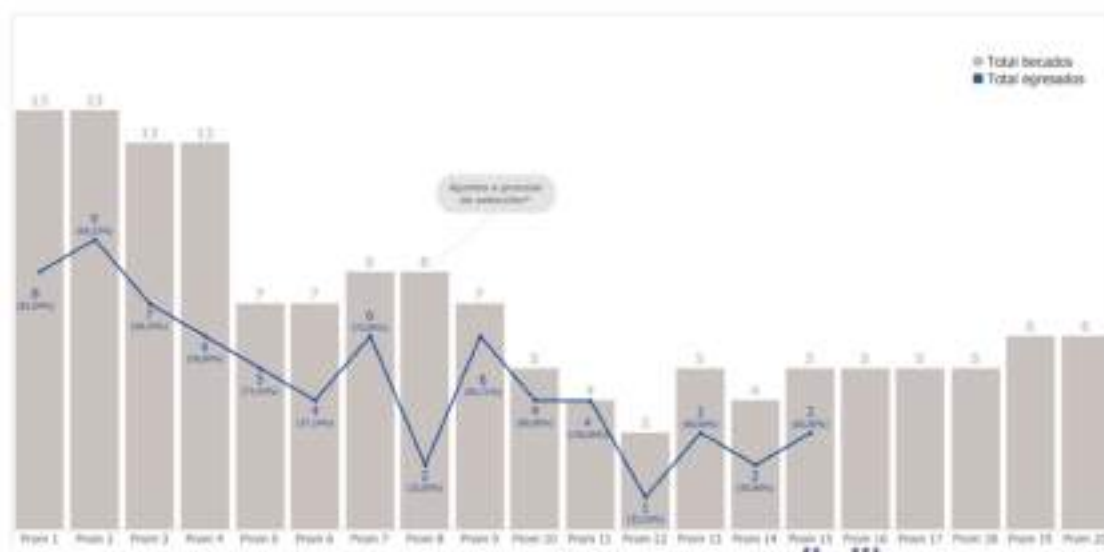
Total becados
Total egresados

13 13 11 11 7 7 8 8 7 5 4 3 5 4 5 5 5 5 6 6

8 (61,54%)
9 (69,23%)
7 (63,64%)
6 (54,55%)
5 (71,43%)
4 (57,14%)
6 (75,00%)
2 (25,00%)
6 (85,71%)
4 (80,00%)
4 (100,00%)
1 (33,33%)
3 (60,00%)
2 (50,00%)
3 (60,00%)

Ajustes a proceso de selección?

Prom 1 Prom 2 Prom 3 Prom 4 Prom 5 Prom 6 Prom 7 Prom 8 Prom 9 Prom 10 Prom 11 Prom 12 Prom 13 Prom 14 Prom 15 Prom 16 Prom 17 Prom 18 Prom 19 Prom 20

** ***